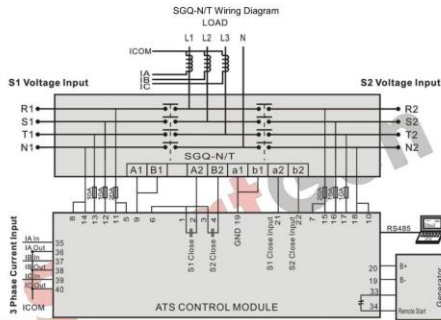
SGQ-N/T Wiring Diagram
LOAD
L1 L2 L3 N
ICOM
IA
IB
IC
S1 Voltage Input
S2 Voltage Input
R1
S1
T1
N1
R2
S2
T2
N2
SGQ-N/T
A1 B1 A2 B2 a1 b1 a2 b2
8 14 13 12 11 5 9 6 1 2 3 4 19 21 22 7 15 16 17 18 10
S1 Close
S2 Close
GND
S1 Close Input
S2 Close Input
RS485
3 Phase Current Input
IAIn 35
IAOut 36
IBIn 37
IBOut 38
ICIn 39
ICOut 40
ICOM
20 B+
19 B-
33
34
Remote Start
Generator
ATS CONTROL MODULE